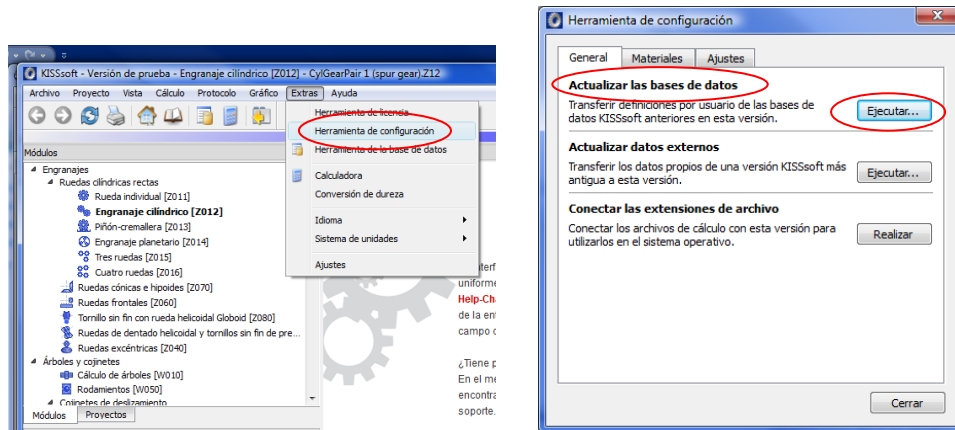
KISSsoft - Versión de prueba - Engranaje cilíndrico [Z012] - CylGearPair 1 (spur gear).Z12

Archivo Proyecto Vista Cálculo Protocolo Gráfico Extras Ayuda

Módulos

Engranajes
Ruedas cilíndricas rectas
Rueda individual [Z011]
Engranaje cilíndrico [Z012]
Piñón-cremallera [Z013]
Engranaje planetario [Z014]
Tres ruedas [Z015]
Cuatro ruedas [Z016]
Ruedas cónicas e hipoides [Z070]
Ruedas frontales [Z060]
Tornillo sin fin con rueda helicoidal Globoid [Z080]
Ruedas de dentado helicoidal y tornillos sin fin de pre...
Ruedas excéntricas [Z040]
Árboles y cojinetes
Cálculo de árboles [W010]
Rodamientos [W050]
Cojinetes de deslizamiento

Módulos Proyectos

Herramienta de licencia
Herramienta de configuración
Herramienta de la base de datos
Calculadora
Conversión de dureza
Idioma
Sistema de unidades
Ajustes

interf
uniform
Help-Ch
de la ent
campo d

¿Tiene p
En el me
encontra
soporte.

Herramienta de configuración

General Materiales Ajustes

Actualizar las bases de datos
Transferir definiciones por usuario de las bases de datos KISSsoft anteriores en esta versión.
Ejecutar...

Actualizar datos externos
Transferir los datos propios de una versión KISSsoft más antigua a esta versión.
Ejecutar...

Conectar las extensiones de archivo
Conectar los archivos de cálculo con esta versión para utilizarlos en el sistema operativo.
Realizar

Cerrar